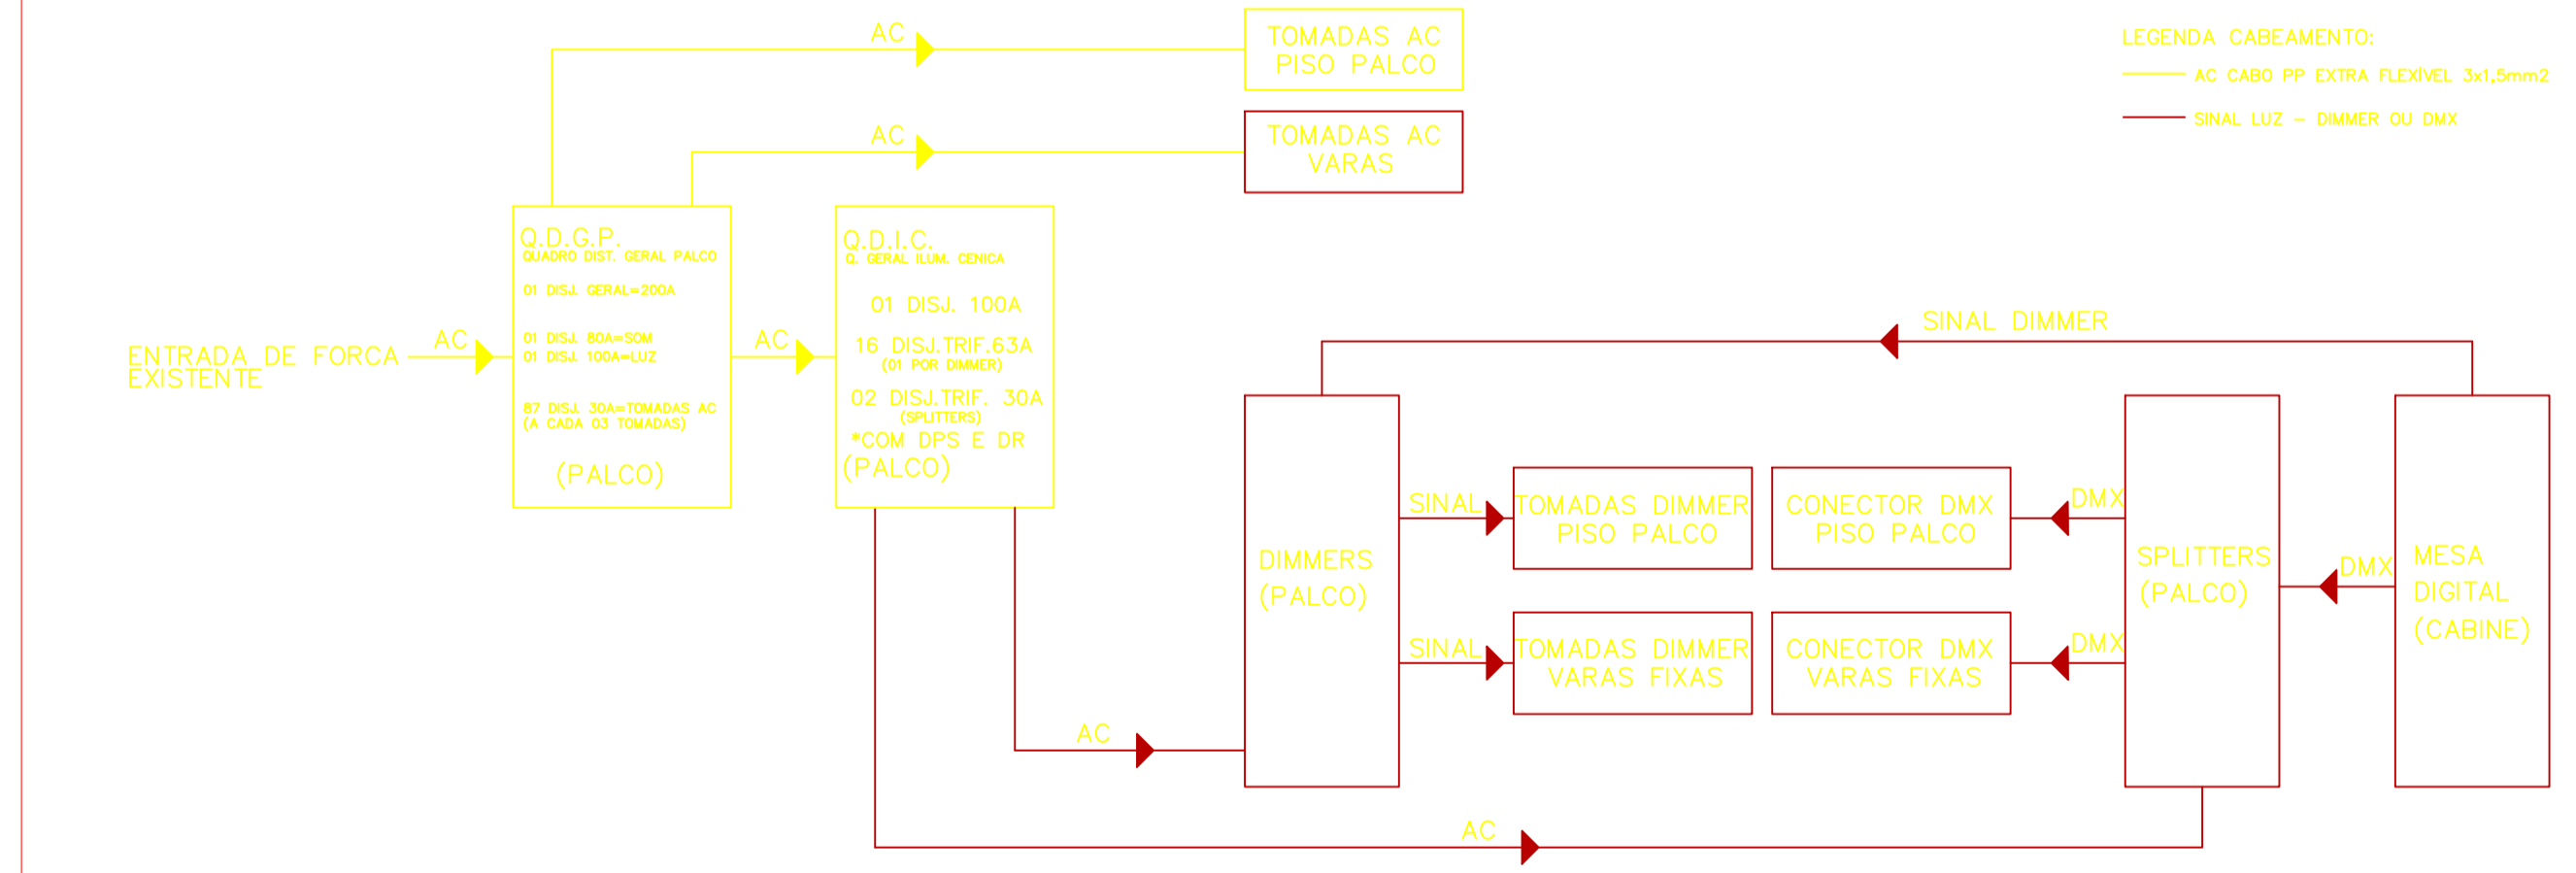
LEGENDA CABEAMENTO:
AC CABO PP EXTRA FLEXÍVEL 3x1,5mm2
SINAL LUZ – DIMMER OU DMX

AC
TOMADAS AC PISO PALCO

AC
TOMADAS AC VARAS

ENTRADA DE FORCA EXISTENTE

AC

Q.D.G.P.
QUADRO DIST. GERAL PALCO
01 DISJ. GERAL=200A
01 DISJ. 80A=SOM
01 DISJ. 100A=LUZ
87 DISJ. 30A=TOMADAS AC (A CADA 03 TOMADAS)
(PALCO)

AC

Q.D.I.C.
Q. GERAL ILUM. CENICA
01 DISJ. 100A
16 DISJ.TRIF.63A
(01 POR DIMMER)
02 DISJ.TRIF. 30A
(SPLITTERS)
*COM DPS E DR
(PALCO)

SINAL DIMMER

DIMMERS (PALCO)

SINAL
TOMADAS DIMMER PISO PALCO
CONECTOR DMX PISO PALCO
DMX

SINAL
TOMADAS DIMMER VARAS FIXAS
CONECTOR DMX VARAS FIXAS
DMX

SPLITTERS (PALCO)

DMX

MESA DIGITAL (CABINE)

AC

AC